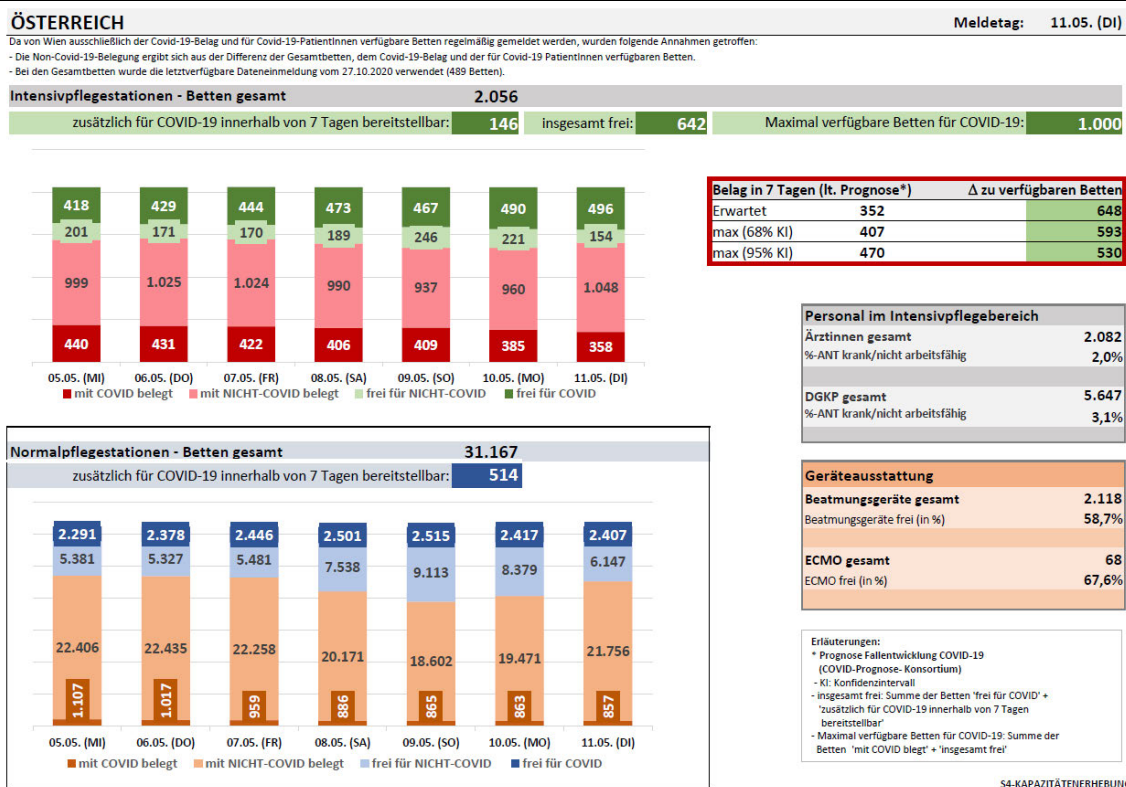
ÖSTERREICH

Meldetag: 11.05. (DI)

Da von Wien ausschließlich der Covid-19-Belag und für Covid-19-PatientInnen verfügbare Betten regelmäßig gemeldet werden, wurden folgende Annahmen getroffen:
- Die Non-Covid-19-Belegung ergibt sich aus der Differenz der Gesamtbetten, dem Covid-19-Belag und der für Covid-19 PatientInnen verfügbaren Betten.
- Bei den Gesamtbetten wurde die letztverfügbare Dateneinmeldung vom 27.10.2020 verwendet (489 Betten).

Intensivpflegestationen - Betten gesamt 2.056

zusätzlich für COVID-19 innerhalb von 7 Tagen bereitstellbar: 146
insgesamt frei: 642
Maximal verfügbare Betten für COVID-19: 1.000

| | 05.05. (MI) | 06.05. (DO) | 07.05. (FR) | 08.05. (SA) | 09.05. (SO) | 10.05. (MO) | 11.05. (DI) |
|---|---|---|---|---|---|---|---|
| frei für COVID | 418 | 429 | 444 | 473 | 467 | 490 | 496 |
| frei für NICHT-COVID | 201 | 171 | 170 | 189 | 246 | 221 | 154 |
| mit NICHT-COVID belegt | 999 | 1.025 | 1.024 | 990 | 937 | 960 | 1.048 |
| mit COVID belegt | 440 | 431 | 422 | 406 | 409 | 385 | 358 |

mit COVID belegt   mit NICHT-COVID belegt   frei für NICHT-COVID   frei für COVID

| Belag in 7 Tagen (lt. Prognose*) | | Δ zu verfügbaren Betten |
|---|---|---|
| Erwartet | 352 | 648 |
| max (68% KI) | 407 | 593 |
| max (95% KI) | 470 | 530 |

Personal im Intensivpflegebereich
Ärztinnen gesamt 2.082
%-ANT krank/nicht arbeitsfähig 2,0%
DGKP gesamt 5.647
%-ANT krank/nicht arbeitsfähig 3,1%

Geräteausstattung
Beatmungsgeräte gesamt 2.118
Beatmungsgeräte frei (in %) 58,7%
ECMO gesamt 68
ECMO frei (in %) 67,6%

Normalpflegestationen - Betten gesamt 31.167

zusätzlich für COVID-19 innerhalb von 7 Tagen bereitstellbar: 514

| | 05.05. (MI) | 06.05. (DO) | 07.05. (FR) | 08.05. (SA) | 09.05. (SO) | 10.05. (MO) | 11.05. (DI) |
|---|---|---|---|---|---|---|---|
| frei für COVID | 2.291 | 2.378 | 2.446 | 2.501 | 2.515 | 2.417 | 2.407 |
| frei für NICHT-COVID | 5.381 | 5.327 | 5.481 | 7.538 | 9.113 | 8.379 | 6.147 |
| mit NICHT-COVID belegt | 22.406 | 22.435 | 22.258 | 20.171 | 18.602 | 19.471 | 21.756 |
| mit COVID belegt | 1.107 | 1.017 | 959 | 886 | 865 | 863 | 857 |

mit COVID belegt   mit NICHT-COVID belegt   frei für NICHT-COVID   frei für COVID

Erläuterungen:
* Prognose Fallentwicklung COVID-19 (COVID-Prognose- Konsortium)
- KI: Konfidenzintervall
- insgesamt frei: Summe der Betten 'frei für COVID' + 'zusätzlich für COVID-19 innerhalb von 7 Tagen bereitstellbar'
- Maximal verfügbare Betten für COVID-19: Summe der Betten 'mit COVID blegt' + 'insgesamt frei'

S4-KAPAZITÄTENERHEBUNG